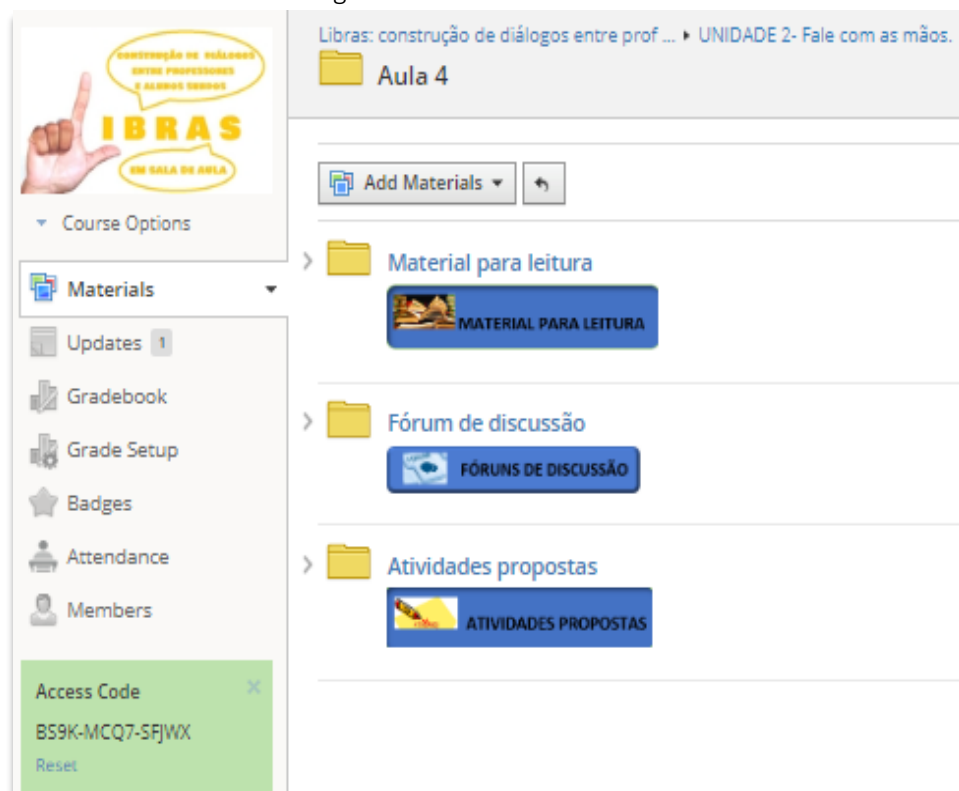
CONSTRUÇÃO DE DIÁLOGOS ENTRE PROFESSORES E ALUNOS SURDOS
IBRAS
EM SALA DE AULA

Course Options

Materials

Updates 1

Gradebook

Grade Setup

Badges

Attendance

Members

Access Code
BS9K-MCQ7-SFJWX
Reset

Libras: construção de diálogos entre prof ... ▸ UNIDADE 2- Fale com as mãos.

Aula 4

Add Materials

Material para leitura

MATERIAL PARA LEITURA

Fórum de discussão

FÓRUNS DE DISCUSSÃO

Atividades propostas

ATIVIDADES PROPOSTAS